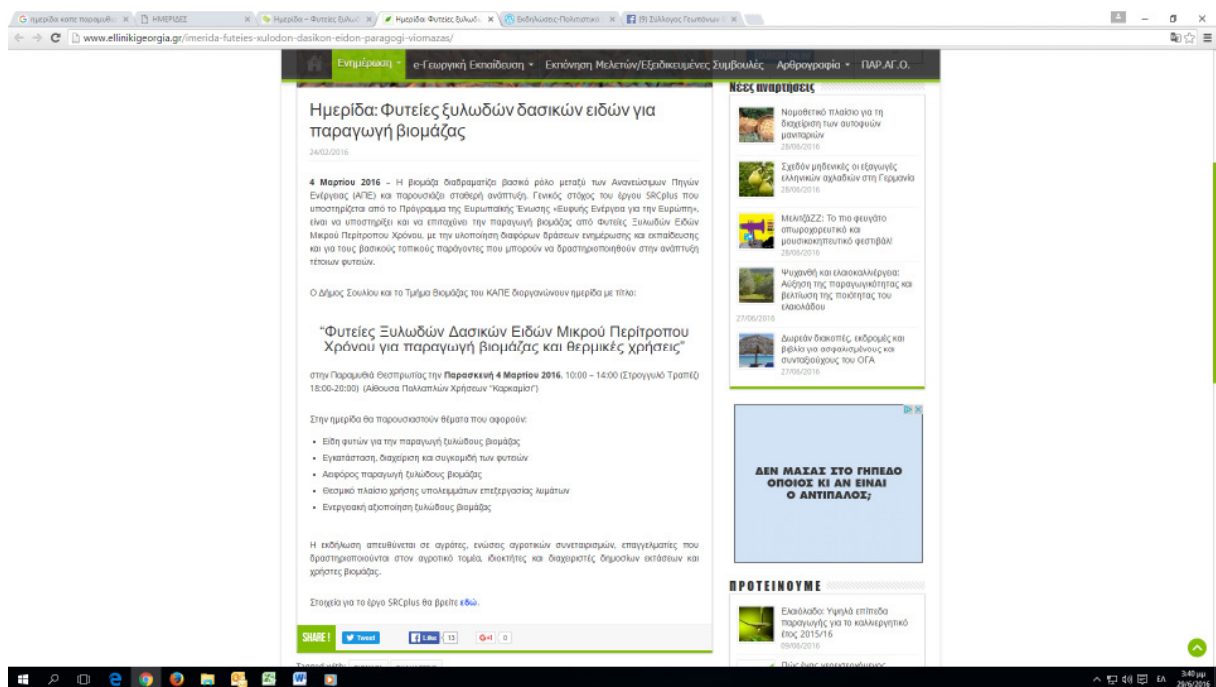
G ημερίδα καπε παραμυθι × | ΗΜΕΡΙΔΕΣ × | Ημερίδα – Φυτείες ξυλωδ × | Ημερίδα: Φυτείες ξυλωδ × | Εκδηλώσεις-Πολιτιστικό × | (9) Σύλλογος Γεωπόνων × |

www.ellinikigeorgia.gr/imerida-futeies-xulodon-dasikon-eidon-paragogi-viomazas/

Ενημέρωση | e-Γεωργική Εκπαίδευση | Εκπόνηση Μελετών/Εξειδικευμένες Συμβουλές | Αρθρογραφία | ΠΑΡ.ΑΓ.Ο.

Ημερίδα: Φυτείες ξυλωδών δασικών ειδών για παραγωγή βιομάζας

24/02/2016

4 Μαρτίου 2016 – Η βιομάζα διαδραματίζει βασικό ρόλο μεταξύ των Ανανεώσιμων Πηγών Ενέργειας (ΑΠΕ) και παρουσιάζει σταθερή ανάπτυξη. Γενικός στόχος του έργου SRCplus που υποστηρίζεται από το Πρόγραμμα της Ευρωπαϊκής Ένωσης «Ευφυής Ενέργεια για την Ευρώπη», είναι να υποστηρίξει και να επιταχύνει την παραγωγή βιομάζας από φυτείες Ξυλωδών Ειδών Μικρού Περίτροπου Χρόνου, με την υλοποίηση διαφόρων δράσεων ενημέρωσης και εκπαίδευσης και για τους βασικούς τοπικούς παράγοντες που μπορούν να δραστηριοποιηθούν στην ανάπτυξη τέτοιων φυτειών.

Ο Δήμος Σουλίου και το Τμήμα Βιομάζας του ΚΑΠΕ διοργανώνουν ημερίδα με τίτλο:

"Φυτείες Ξυλωδών Δασικών Ειδών Μικρού Περίτροπου Χρόνου για παραγωγή βιομάζας και θερμικές χρήσεις"

στην Παραμυθιά Θεσπρωτίας την Παρασκευή 4 Μαρτίου 2016, 10:00 – 14:00 (Στρογγυλό Τραπέζι 18:00-20:00) (Αίθουσα Πολλαπλών Χρήσεων "Καρκαμίσι")

Στην ημερίδα θα παρουσιαστούν θέματα που αφορούν:

- Είδη φυτών για την παραγωγή ξυλώδους βιομάζας
- Εγκατάσταση, διαχείριση και συγκομιδή των φυτειών
- Αειφόρος παραγωγή ξυλώδους βιομάζας
- Θεσμικό πλαίσιο χρήσης υπολειμμάτων επεξεργασίας λυμάτων
- Ενεργειακή αξιοποίηση ξυλώδους βιομάζας

Η εκδήλωση απευθύνεται σε αγρότες, ενώσεις αγροτικών συνεταιρισμών, επαγγελματίες που δραστηριοποιούνται στον αγροτικό τομέα, ιδιοκτήτες και διαχειριστές δημοσίων εκτάσεων και χρήστες βιομάζας.

Στοιχεία για το έργο SRCplus θα βρείτε εδώ.

SHARE! Tweet Like 13 G+1 0

Νέες αναρτήσεις

Νομοθετικό πλαίσιο για τη διαχείριση των αυτοφυών μανιταριών
28/06/2016

Σχεδόν μηδενικές οι εξαγωγές ελληνικών αχλαδιών στη Γερμανία
28/06/2016

ΜελιτζΖΖ: Το πιο φευγάτο σπαροχορευτικό και μουσικοκηπευτικό φεστιβάλ!
28/06/2016

Ψυχανθή και ελαιοκαλλιέργεια: Αύξηση της παραγωγικότητας και βελτίωση της ποιότητας του ελαιολάδου
27/06/2016

Δωρεάν διακοπές, εκδρομές και βιβλία για ασφαλισμένους και συνταξιούχους του ΟΓΑ
27/06/2016

ΔΕΝ ΜΑΣΑΣ ΣΤΟ ΓΗΠΕΔΟ ΟΠΟΙΟΣ ΚΙ ΑΝ ΕΙΝΑΙ Ο ΑΝΤΙΠΑΛΟΣ;

ΠΡΟΤΕΙΝΟΥΜΕ

Ελαιόλαδο: Υψηλά επίπεδα παραγωγής για το καλλιεργητικό έτος 2015/16
09/06/2016

3:40 μμ
29/6/2016